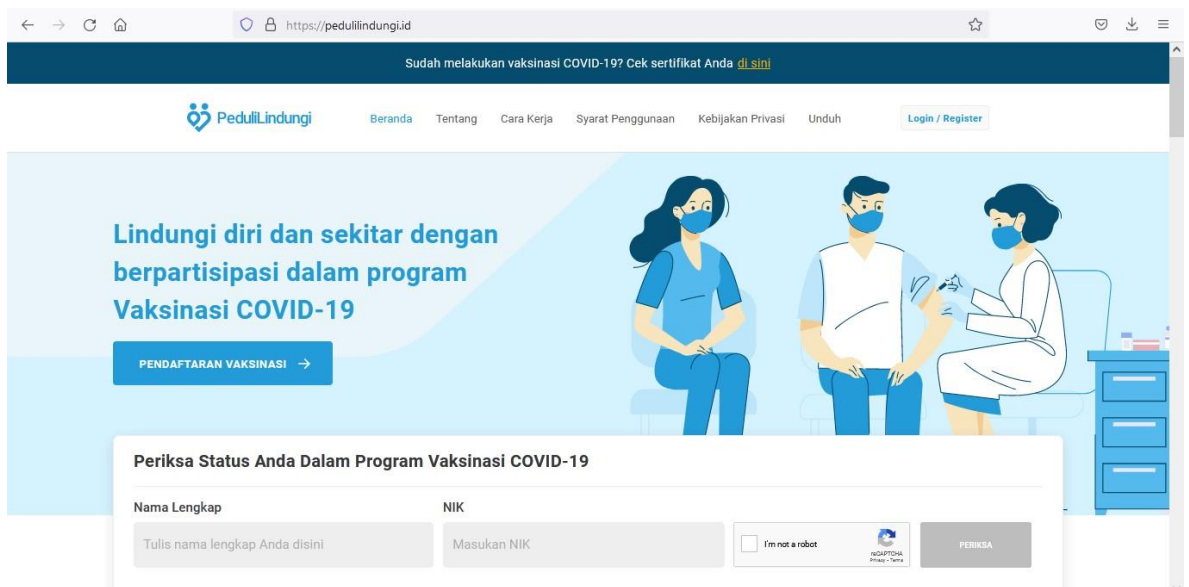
https://pedulilindungi.id

Sudah melakukan vaksinasi COVID-19? Cek sertifikat Anda di sini

PeduliLindungi Beranda Tentang Cara Kerja Syarat Penggunaan Kebijakan Privasi Unduh Login / Register

Lindungi diri dan sekitar dengan berpartisipasi dalam program Vaksinasi COVID-19

PENDAFTARAN VAKSINASI →

Periksa Status Anda Dalam Program Vaksinasi COVID-19

Nama Lengkap

Tulis nama lengkap Anda disini

NIK

Masukan NIK

I'm not a robot

reCAPTCHA
Privacy - Terms

PERIKSA